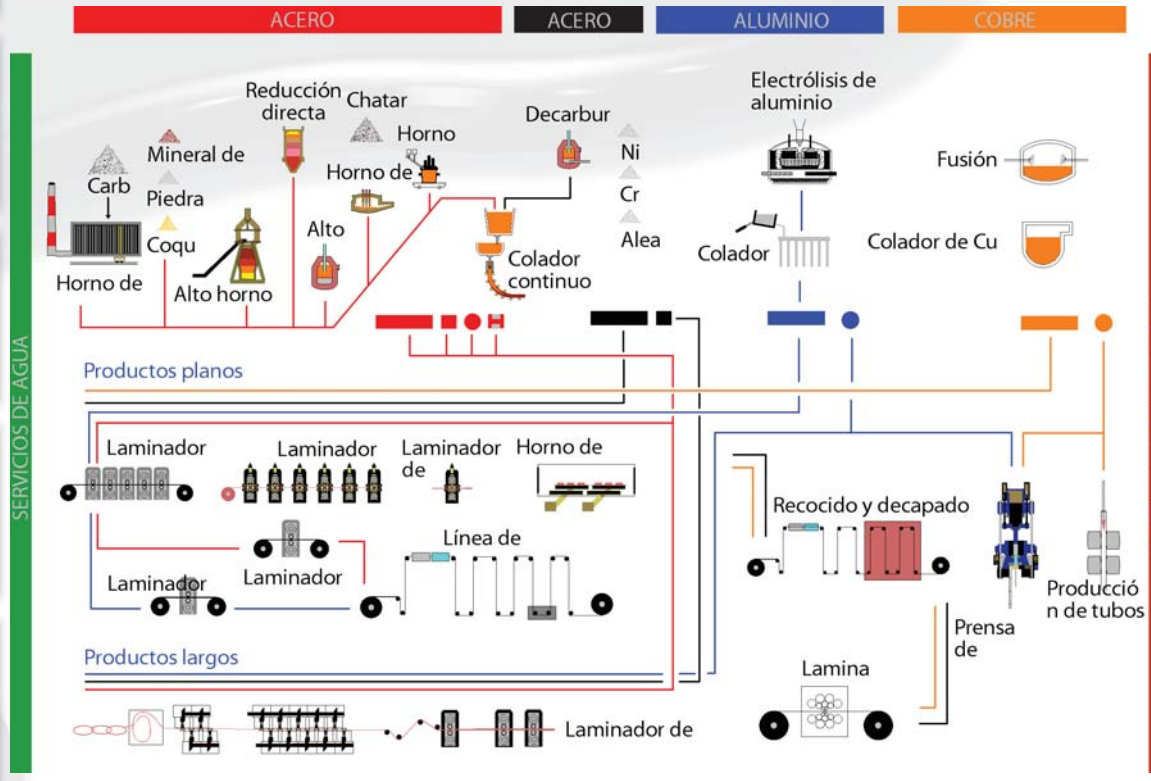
ACERO
ACERO
ALUMINIO
COBRE

SERVICIOS DE AGUA

Reducción directa
Chatar
Horno
Horno de
Mineral de
Carb
Piedra
Coqu
Horno de
Alto horno
Alto
Decarbur
Ni
Cr
Alea
Colador continuo
Electrólisis de aluminio
Colador
Fusión
Colador de Cu

Productos planos
Laminador
Laminador
Laminador de
Horno de
Recocido y decapado
Laminador
Laminador
Línea de
Producción de tubos
Prensa de
Productos largos
Lamina
Laminador de